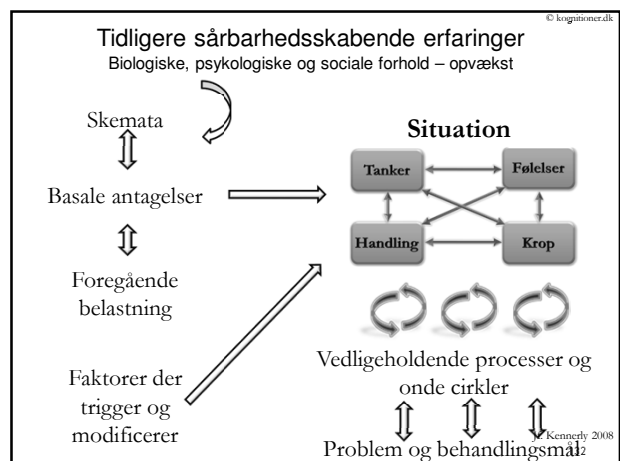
© kognitioner.dk

Tidligere sårbarhedsskabende erfaringer

Biologiske, psykologiske og sociale forhold – opvækst

Skemata

Basale antagelser

Foregående belastning

Faktorer der trigger og modificerer

Situation

Tanker

Følelser

Handling

Krop

Vedligeholdende processer og onde cirkler

Problem og behandlingsmål

H. Kennerly 2008

12